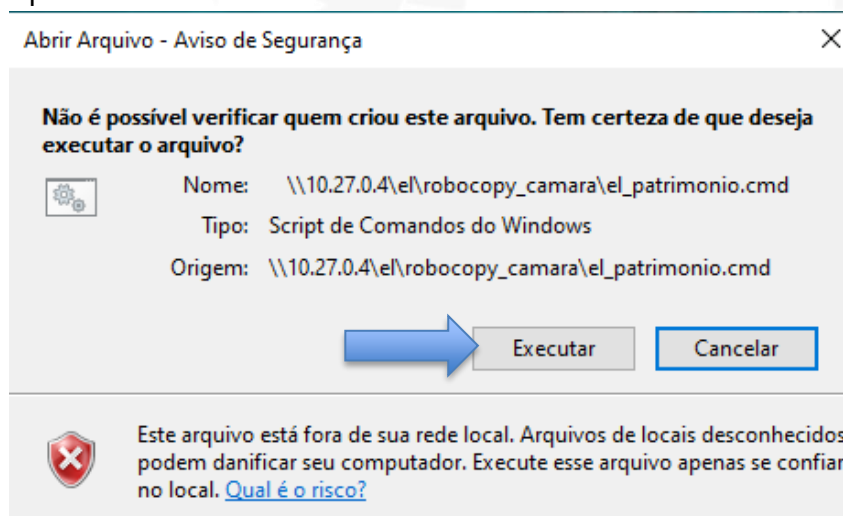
Abrir Arquivo - Aviso de Segurança

Não é possível verificar quem criou este arquivo. Tem certeza de que deseja executar o arquivo?

Nome: \\10.27.0.4\el\robocopy_camara\el_patrimonio.cmd

Tipo: Script de Comandos do Windows

Origem: \\10.27.0.4\el\robocopy_camara\el_patrimonio.cmd

Executar

Cancelar

Este arquivo está fora de sua rede local. Arquivos de locais desconhecidos podem danificar seu computador. Execute esse arquivo apenas se confiar no local. Qual é o risco?